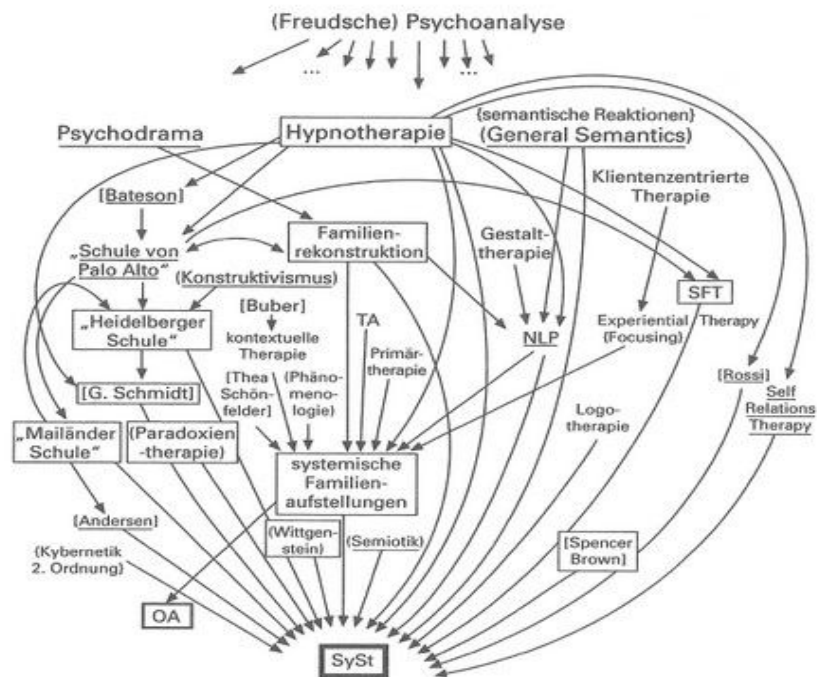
(Freudsche) Psychoanalyse

...

...

Psychodrama

Hypnotherapie

{semantische Reaktionen}
(General Semantics)

Klientenzentrierte Therapie

[Bateson]

„Schule von Palo Alto“

Familienrekonstruktion

Gestalttherapie

SFT

(Konstruktivismus)

„Heidelberger Schule“

[Buber]

kontextuelle Therapie

TA

NLP

Experiential Therapy (Focusing)

Primärtherapie

[G. Schmidt]

[Thea Schönfelder]

(Phänomenologie)

[Rossi]

Self Relations Therapy

„Mailänder Schule“

(Paradoxientherapie)

systemische Familienaufstellungen

Logotherapie

[Andersen]

(Kybernetik 2. Ordnung)

(Wittgenstein)

(Semiotik)

[Spencer Brown]

OA

SySt